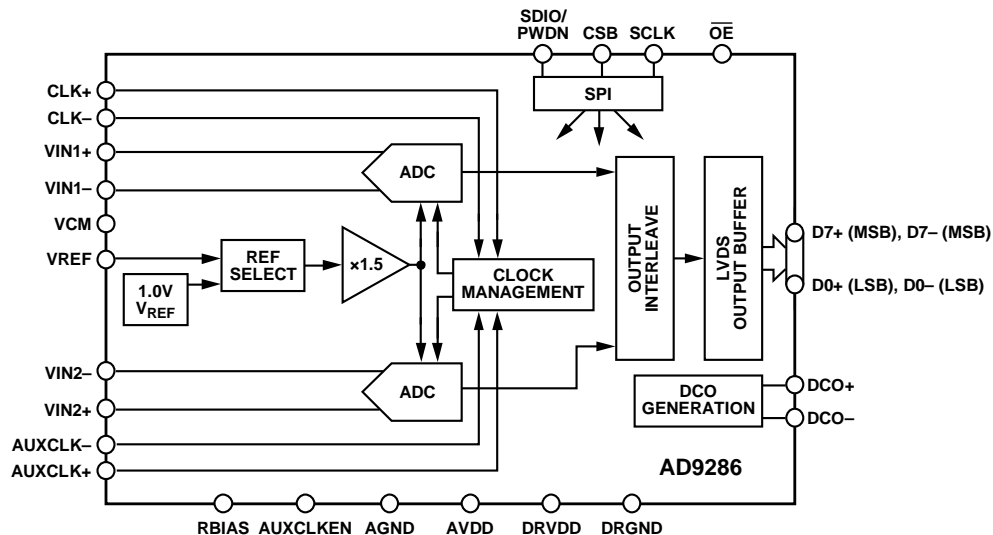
SDIO/ PWDN
CSB
SCLK
$\overline{OE}$

SPI

CLK+
CLK–
VIN1+
VIN1–
VCM
VREF

ADC

REF SELECT

×1.5

1.0V $V_{REF}$

CLOCK MANAGEMENT

OUTPUT INTERLEAVE

LVDS OUTPUT BUFFER

D7+ (MSB), D7– (MSB)
D0+ (LSB), D0– (LSB)

VIN2–
VIN2+
AUXCLK–
AUXCLK+

ADC

DCO GENERATION

DCO+
DCO–

AD9286

RBIAS
AUXCLKEN
AGND
AVDD
DRVDD
DRGND